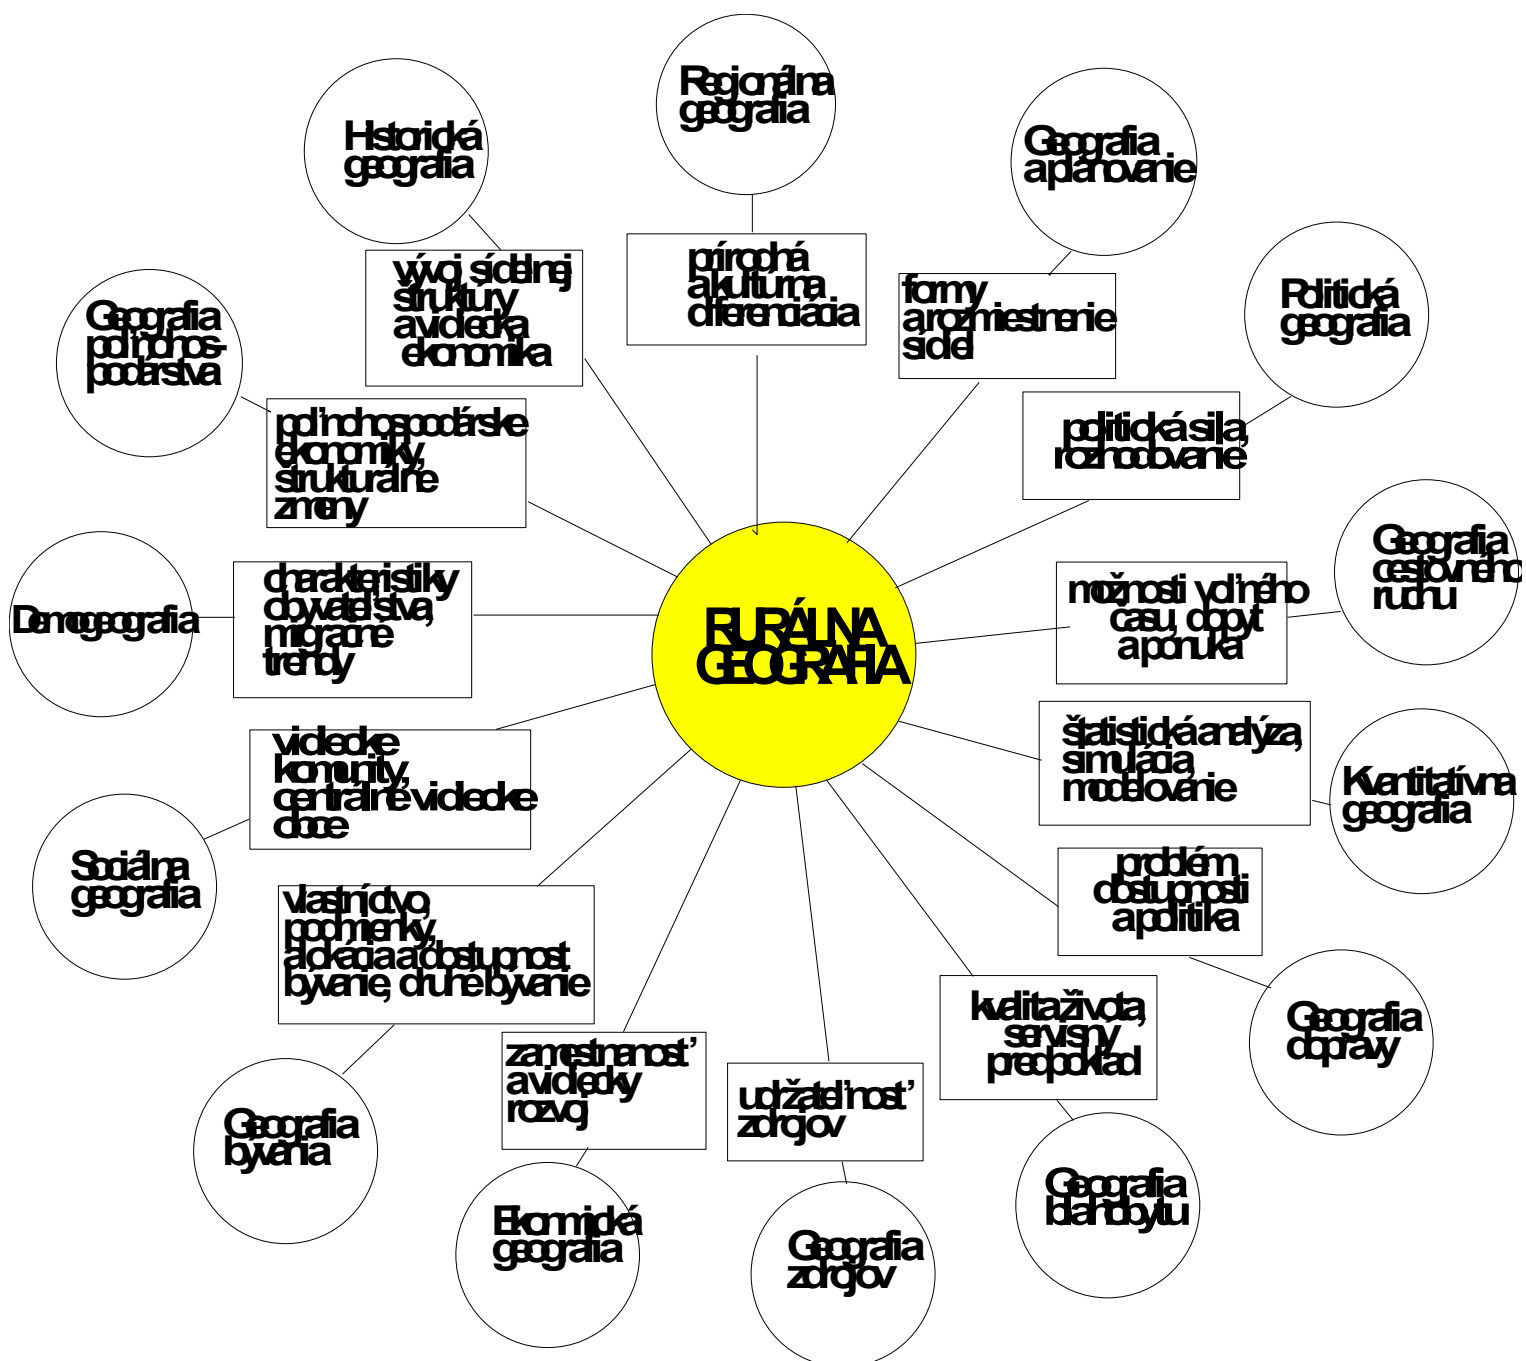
RURÁLNA GEOGRAFIA

Regionálna geografia

prírodná a kultúrna diferenciácia

Geografia a plánovanie

formy a rozmiestnenie sídiel

Politická geografia

politická sila, rozhodovanie

Geografia cestovného ruchu

možnosti voľného času, dopyt a ponuka

Kvantitatívna geografia

štatistická analýza, simulácia, modelovanie

Geografia dopravy

problém dostupnosti a politika

Geografia blahobytu

kvalita života, servisný predpoklad

Geografia zdrojov

udržateľnosť zdrojov

Ekonomická geografia

zamestnanosť a vidiecky rozvoj

Geografia bývania

vlastníctvo, podmienky, alokácia a dostupnosť bývanie, druhé bývanie

Sociálna geografia

vidiecke komunity, centrálne vidiecke obce

Demogeografia

charakteristiky obyvateľstva, migračné trendy

Geografia poľnohospodárstva

poľnohospodárske ekonomiky, štrukturálne zmeny

Historická geografia

vývoj sídelnej štruktúry a vidiecka ekonomika